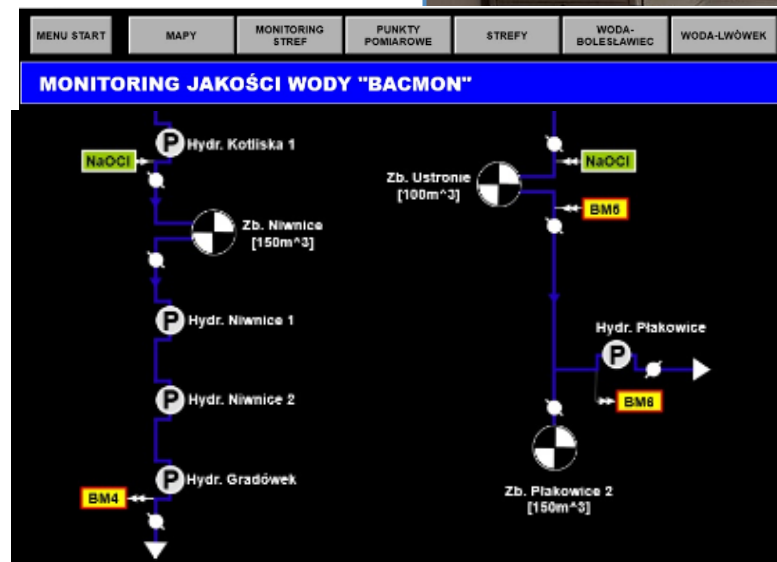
MENU START | MAPY | MONITORING STREF | PUNKTY POMIAROWE | STREFY | WODA-BOLESŁAWIEC | WODA-LWÓWEK

MONITORING JAKOŚCI WODY "BACMON"

P Hydr. Kotliska 1

NaOCl

Zb. Niwnice [150m^3]

P Hydr. Niwnice 1

P Hydr. Niwnice 2

P Hydr. Gradówek

BM4

NaOCl

Zb. Ustronie [100m^3]

BM5

Hydr. Płakowice

P

BM6

Zb. Płakowice 2 [150m^3]